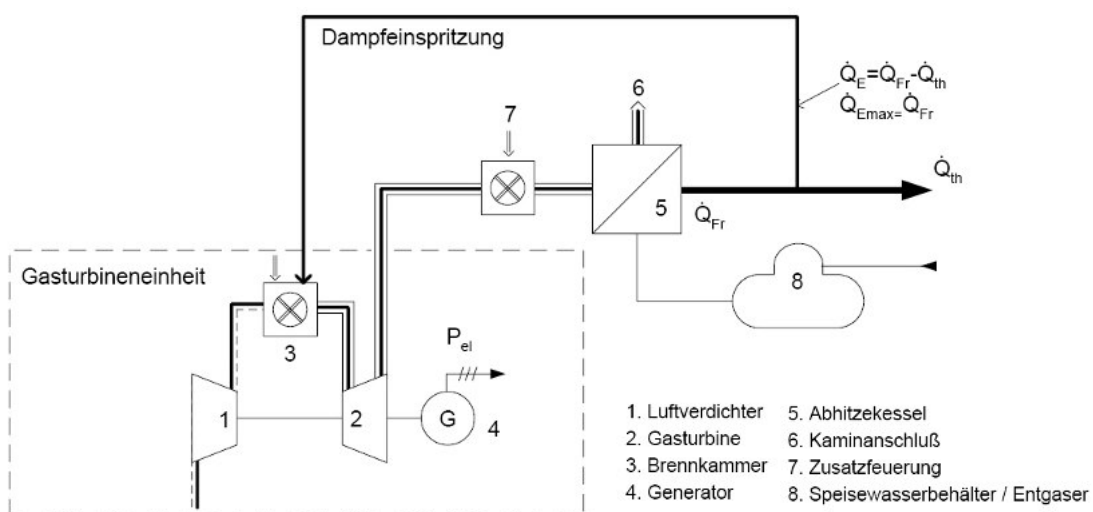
Dampfeinspritzung

$\dot{Q}_E = \dot{Q}_{Fr} - \dot{Q}_{th}$

$\dot{Q}_{Emax} = \dot{Q}_{Fr}$

6

7

5

$\dot{Q}_{th}$

$\dot{Q}_{Fr}$

Gasturbineneinheit

8

3

$P_{el}$

1

2

G

4

1. Luftverdichter
2. Gasturbine
3. Brennkammer
4. Generator
5. Abhitzekessel
6. Kaminanschluß
7. Zusatzfeuerung
8. Speisewasserbehälter / Entgaser